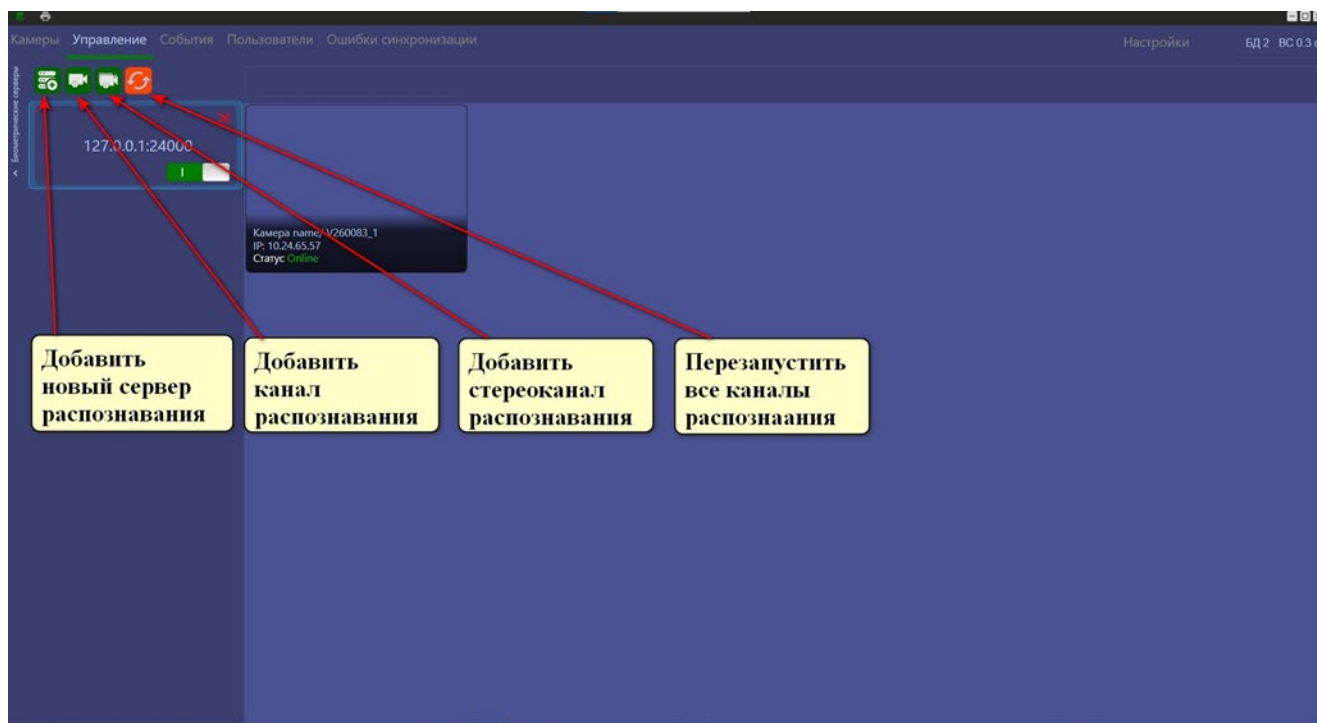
Камеры Управление События Пользователи Ошибки синхронизации

Настройки БД 2 ВС 0.3

Биометрические серверы

127.0.0.1:24000

I

Камера name: V260083_1
IP: 10.24.65.57
Статус Online

Добавить новый сервер распознавания

Добавить канал распознавания

Добавить стереоканал распознавания

Перезапустить все каналы распознаания